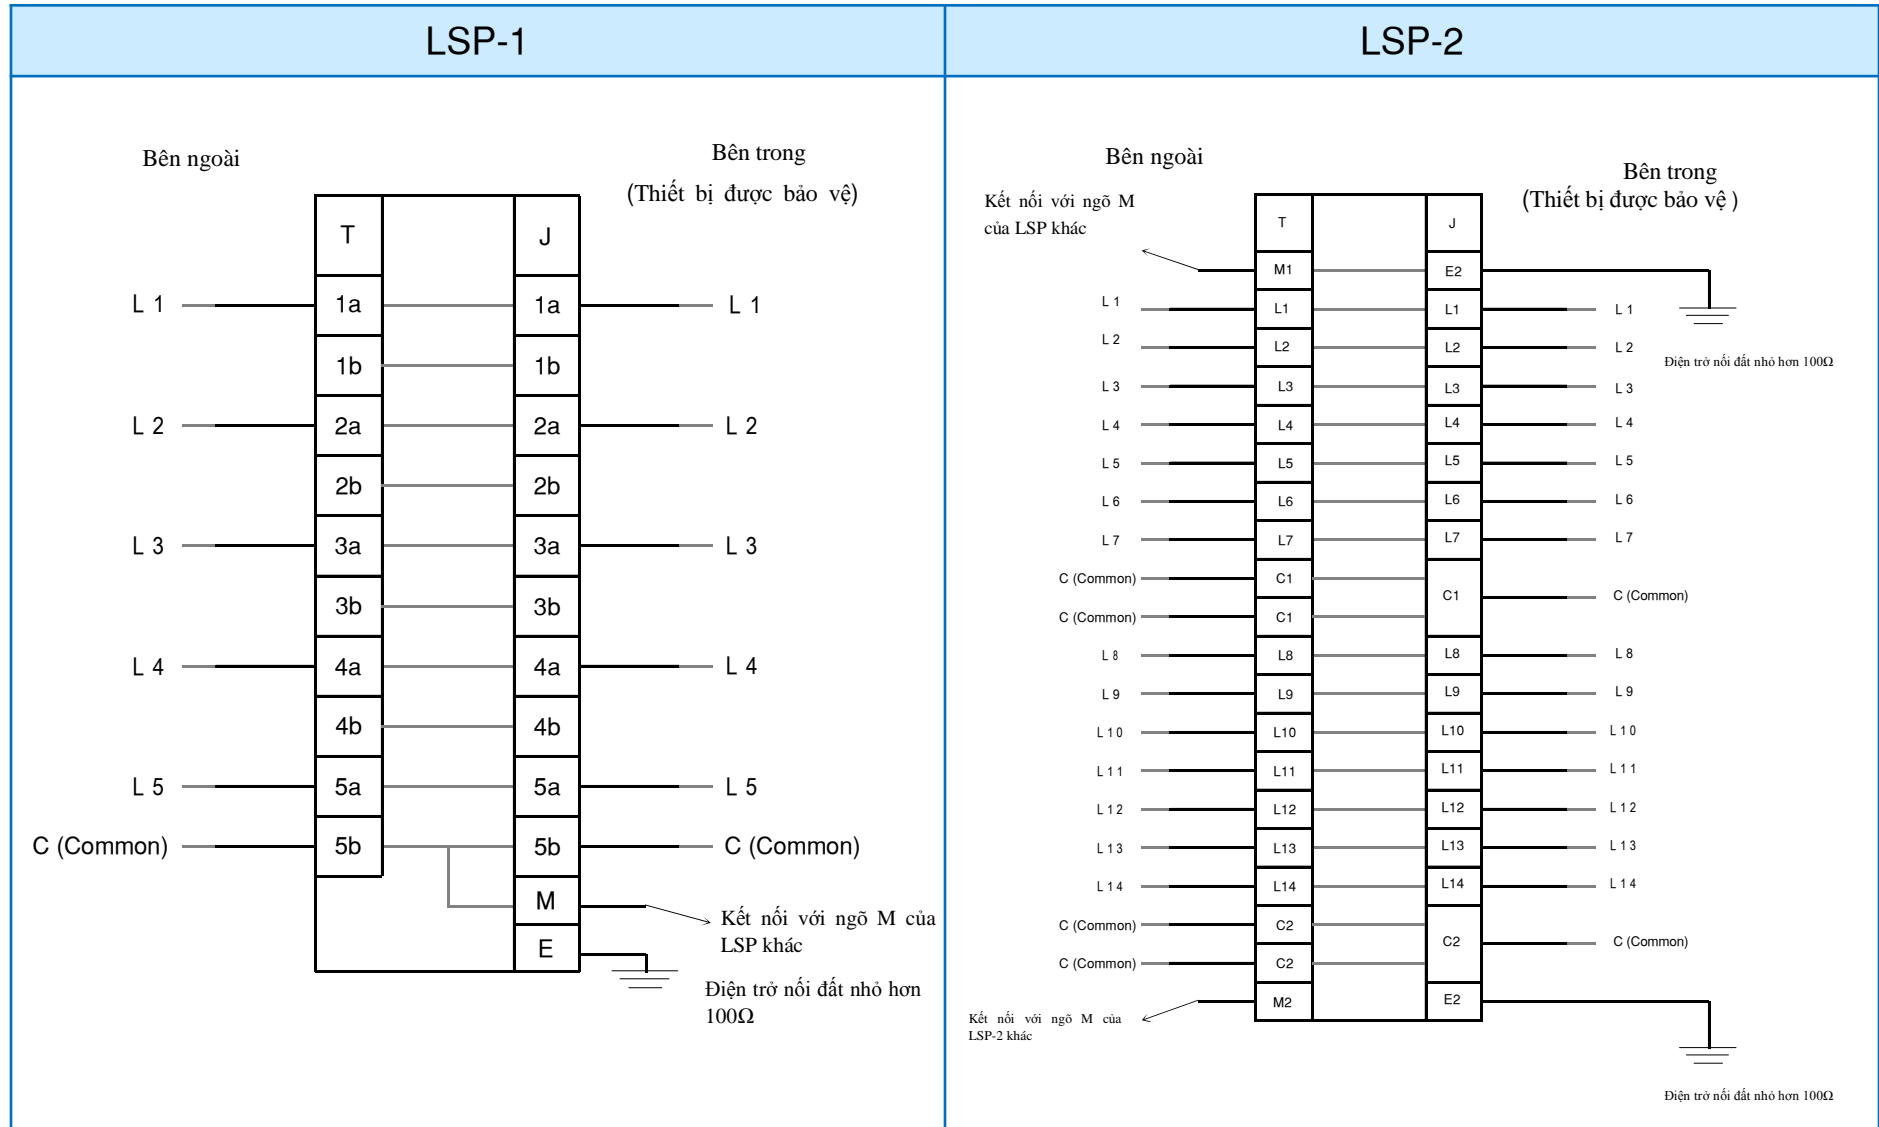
| LSP-1 | LSP-2 |
|---|---|

Bên ngoài

Bên trong
(Thiết bị được bảo vệ)

T J

L 1 1a 1a L 1
1b 1b
L 2 2a 2a L 2
2b 2b
L 3 3a 3a L 3
3b 3b
L 4 4a 4a L 4
4b 4b
L 5 5a 5a L 5
C (Common) 5b 5b C (Common)
M
E

Kết nối với ngõ M của LSP khác

Điện trở nối đất nhỏ hơn 100Ω

Bên ngoài

Bên trong
(Thiết bị được bảo vệ )

Kết nối với ngõ M của LSP khác

T J
M1 E2
L 1 L1 L1 L 1
L 2 L2 L2 L 2
L 3 L3 L3 L 3
L 4 L4 L4 L 4
L 5 L5 L5 L 5
L 6 L6 L6 L 6
L 7 L7 L7 L 7
C (Common) C1
C (Common) C1
C1 C (Common)
L 8 L8 L8 L 8
L 9 L9 L9 L 9
L 10 L10 L10 L 10
L 11 L11 L11 L 11
L 12 L12 L12 L 12
L 13 L13 L13 L 13
L 14 L14 L14 L 14
C (Common) C2
C (Common) C2
C2 C (Common)
M2 E2

Điện trở nối đất nhỏ hơn 100Ω

Kết nối với ngõ M của LSP-2 khác

Điện trở nối đất nhỏ hơn 100Ω